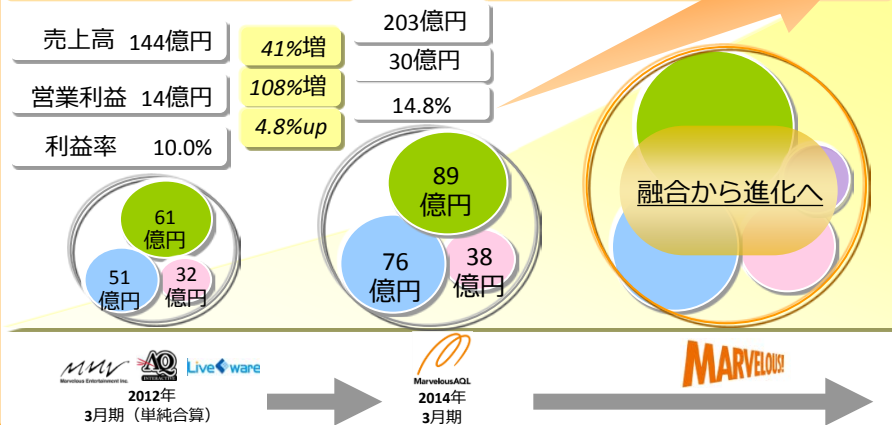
売上高 144億円

営業利益 14億円

利益率 10.0%

41%増

108%増

4.8%up

203億円

30億円

14.8%

61億円

51億円

32億円

89億円

76億円

38億円

融合から進化へ

MMV Marvelous Entertainment Inc.

AQ INTERACTIVE

Live Ware

2012年
3月期（単純合算）

MarvelousAQL

2014年
3月期

MARVELOUS!